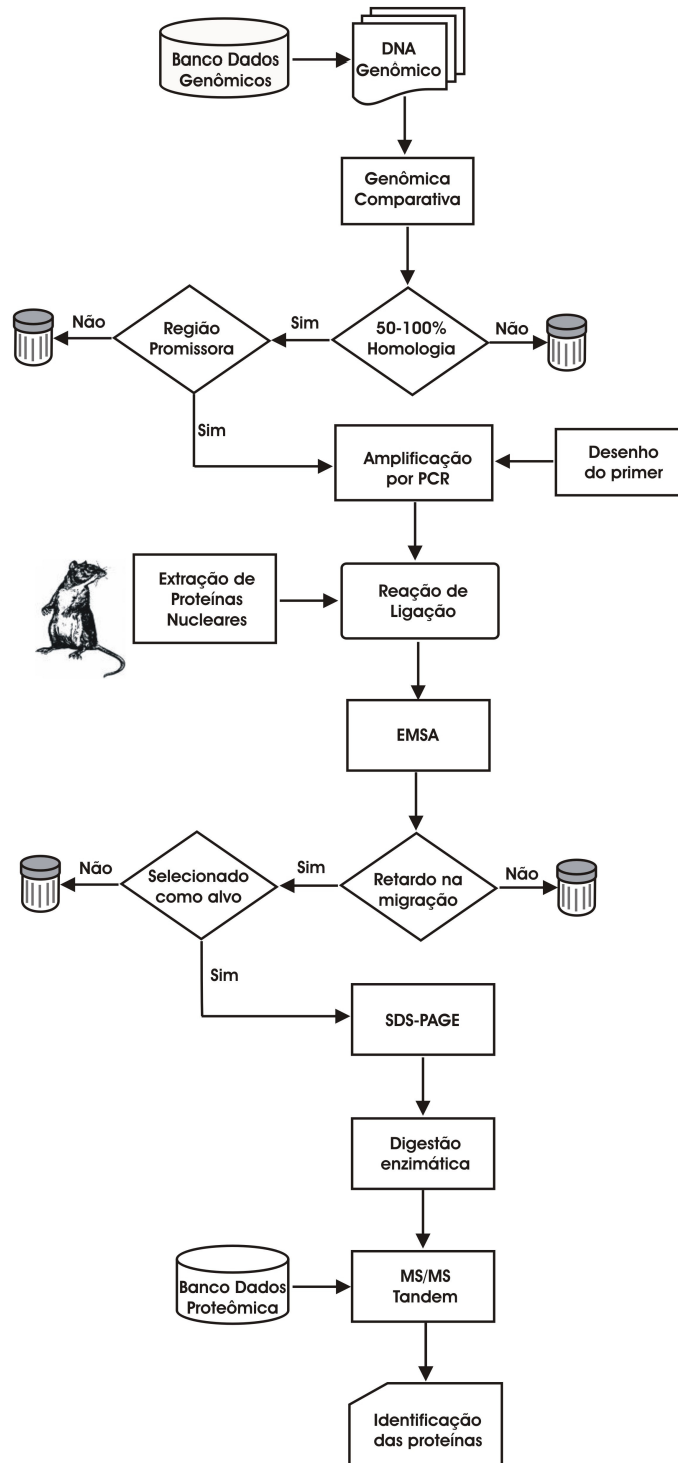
Banco Dados Genômicos

DNA Genômico

Genômica Comparativa

Não

Região Promissora

Sim

50-100% Homologia

Não

Sim

Amplificação por PCR

Desenho do primer

Extração de Proteínas Nucleares

Reação de Ligação

EMSA

Não

Selecionado como alvo

Sim

Retardo na migração

Não

Sim

SDS-PAGE

Digestão enzimática

Banco Dados Proteômica

MS/MS Tandem

Identificação das proteínas